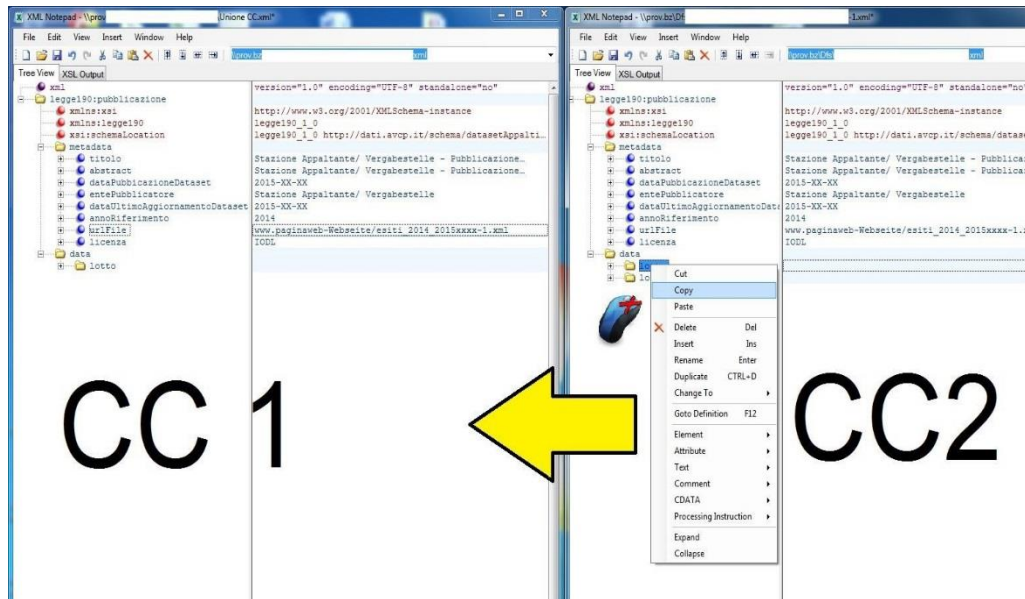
XML Notepad - \\prov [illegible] Unione CC.xml*
File Edit View Insert Window Help
\\prov.bz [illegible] xml
Tree View XSL Output
xml
legge190:pubblicazione
xmlns:xsi
xmlns:legge190
xsi:schemaLocation
metadata
titolo
abstract
dataPubbicazioneDataset
entePubblicatore
dataUltimoAggiornamentoDataset
annoRiferimento
urlFile
licenza
data
lotto
version="1.0" encoding="UTF-8" standalone="no"
http://www.w3.org/2001/XMLSchema-instance
legge190_1_0
legge190_1_0 http://dati.avcp.it/schema/datasetAppalti…
Stazione Appaltante/ Vergabestelle - Pubblicazione…
Stazione Appaltante/ Vergabestelle - Pubblicazione…
2015-XX-XX
Stazione Appaltante/ Vergabestelle
2015-XX-XX
2014
www.paginaweb-Webseite/esiti_2014_2015xxxx-1.xml
IODL

CC 1

XML Notepad - \\prov.bz\Df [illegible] 1.xml*
File Edit View Insert Window Help
\\prov.bz\Df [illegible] xml
Tree View XSL Output
xml
legge190:pubblicazione
xmlns:xsi
xmlns:legge190
xsi:schemaLocation
metadata
titolo
abstract
dataPubbicazioneDataset
entePubblicatore
dataUltimoAggiornamentoData
annoRiferimento
urlFile
licenza
data
lo
lo
version="1.0" encoding="UTF-8" standalone="no"
http://www.w3.org/2001/XMLSchema-instance
legge190_1_0
legge190_1_0 http://dati.avcp.it/schema/datase
Stazione Appaltante/ Vergabestelle - Pubblica
Stazione Appaltante/ Vergabestelle - Pubblica
2015-XX-XX
Stazione Appaltante/ Vergabestelle
2015-XX-XX
2014
www.paginaweb-Webseite/esiti_2014_2015xxxx-1.
IODL
Cut
Copy
Paste
Delete Del
Insert Ins
Rename Enter
Duplicate CTRL+D
Change To
Goto Definition F12
Element
Attribute
Text
Comment
CDATA
Processing Instruction
Expand
Collapse

CC2